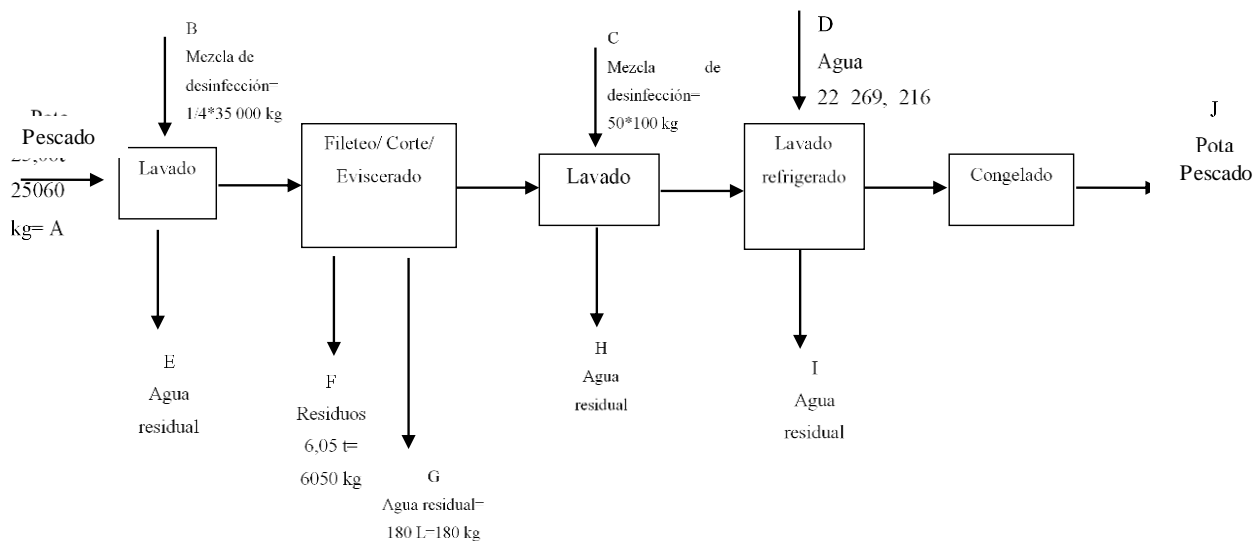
B
Mezcla de desinfección= 1/4*35 000 kg

Pota
Pescado
25,06t
25060
kg= A

Lavado

Fileteo/ Corte/ Eviscerado

C
Mezcla de desinfección= 50*100 kg

Lavado

D
Agua
22 269, 216

Lavado refrigerado

Congelado

J
Pota
Pescado

E
Agua
residual

F
Residuos
6,05 t=
6050 kg

G
Agua residual=
180 L=180 kg

H
Agua
residual

I
Agua
residual